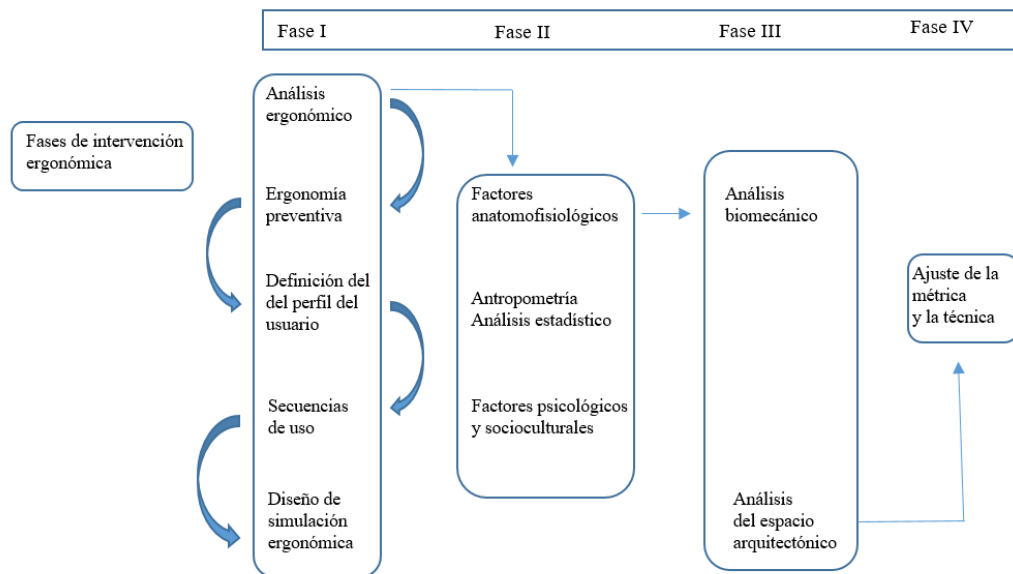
Fase I Fase II Fase III Fase IV

Fases de intervención ergonómica

Análisis ergonómico

Ergonomía preventiva

Definición del del perfil del usuario

Secuencias de uso

Diseño de simulación ergonómica

Factores anatomofisiológicos

Antropometría
Análisis estadístico

Factores psicológicos y socioculturales

Análisis biomecánico

Análisis del espacio arquitectónico

Ajuste de la métrica y la técnica